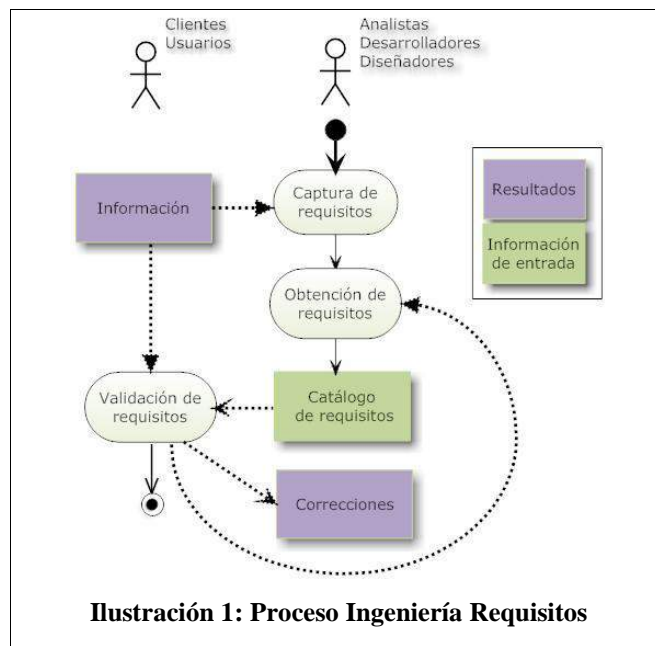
Clientes
Usuarios

Analistas
Desarrolladores
Diseñadores

Información

Captura de requisitos

Resultados

Información de entrada

Obtención de requisitos

Validación de requisitos

Catálogo de requisitos

Correcciones

Ilustración 1: Proceso Ingeniería Requisitos